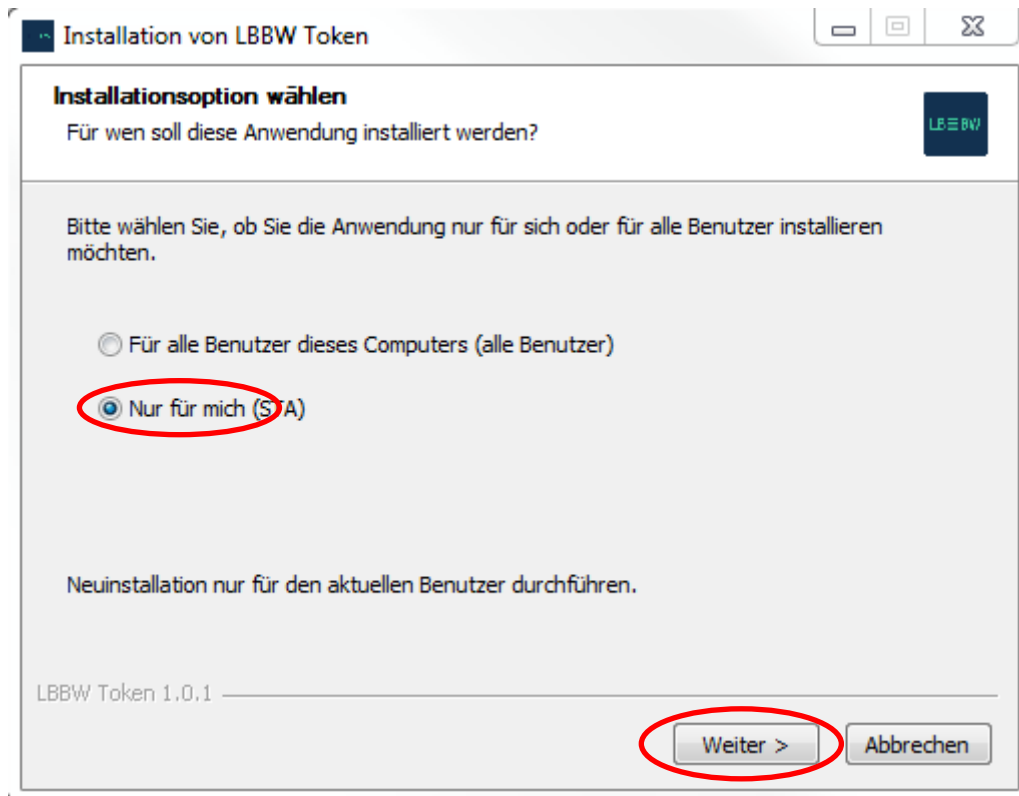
Installation von LBBW Token

Installationsoption wählen

Für wen soll diese Anwendung installiert werden?

LB≡BW

Bitte wählen Sie, ob Sie die Anwendung nur für sich oder für alle Benutzer installieren möchten.

Für alle Benutzer dieses Computers (alle Benutzer)

Nur für mich (STA)

Neuinstallation nur für den aktuellen Benutzer durchführen.

LBBW Token 1.0.1

Weiter >

Abbrechen